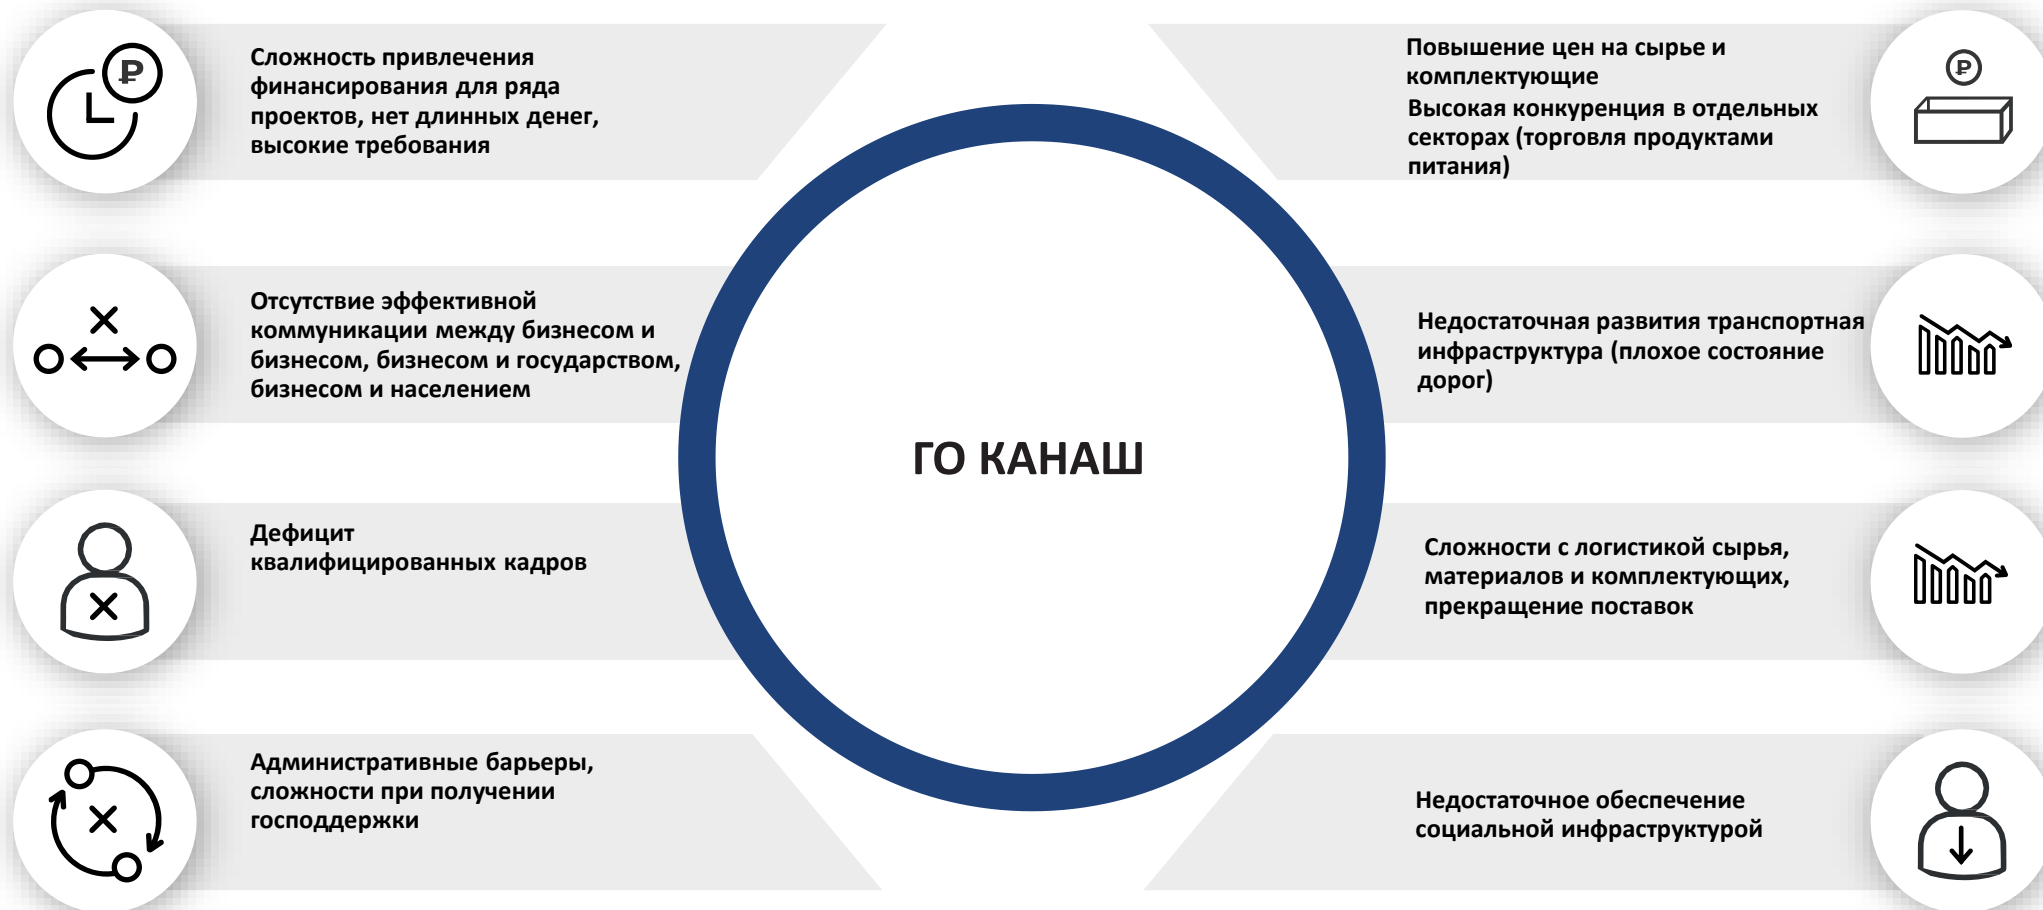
Сложность привлечения финансирования для ряда проектов, нет длинных денег, высокие требования

Отсутствие эффективной коммуникации между бизнесом и бизнесом, бизнесом и государством, бизнесом и населением

Дефицит квалифицированных кадров

Административные барьеры, сложности при получении господдержки

ГО КАНАШ

Повышение цен на сырье и комплектующие
Высокая конкуренция в отдельных секторах (торговля продуктами питания)

Недостаточная развития транспортная инфраструктура (плохое состояние дорог)

Сложности с логистикой сырья, материалов и комплектующих, прекращение поставок

Недостаточное обеспечение социальной инфраструктурой